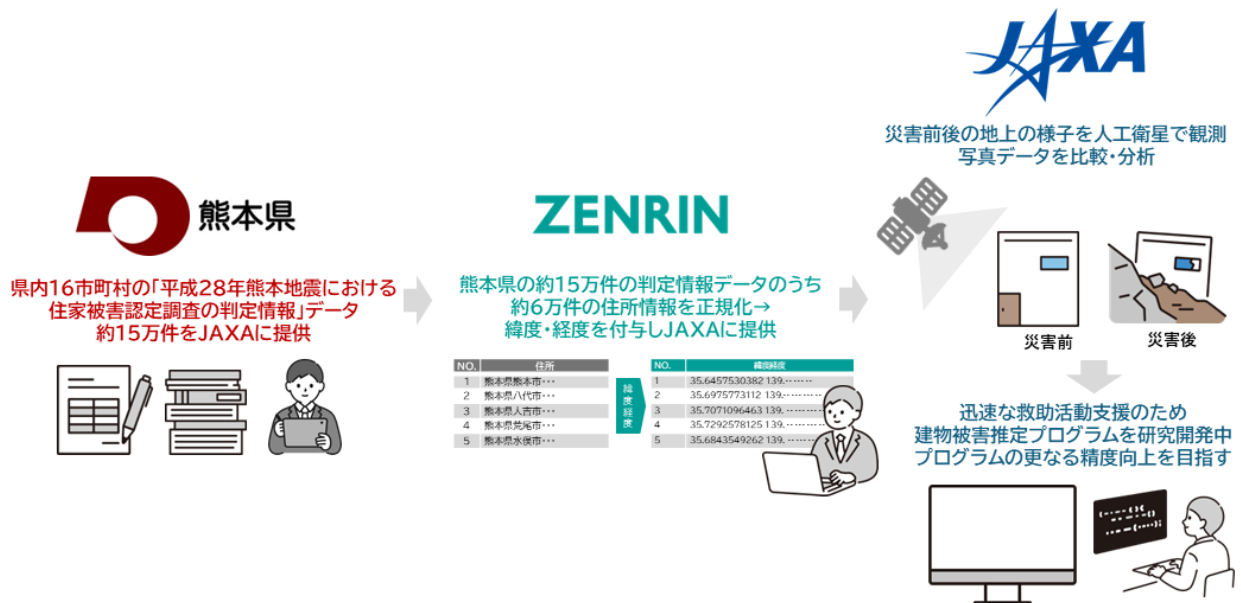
熊本県

県内16市町村の「平成28年熊本地震における住家被害認定調査の判定情報」データ約15万件をJAXAに提供

ZENRIN

熊本県の約15万件の判定情報データのうち約6万件の住所情報を正規化→緯度・経度を付与しJAXAに提供

| NO. | 住所 |
|---|---|
| 1 | 熊本県熊本市・・・ |
| 2 | 熊本県八代市・・・ |
| 3 | 熊本県人吉市・・・ |
| 4 | 熊本県荒尾市・・・ |
| 5 | 熊本県水俣市・・・ |

緯度経度

| NO. | 緯度経度 |
|---|---|
| 1 | 35.6457530382 139.・・・・・・ |
| 2 | 35.6975773112 139.・・・・・・ |
| 3 | 35.7071096463 139.・・・・・・ |
| 4 | 35.7292578125 139.・・・・・・ |
| 5 | 35.6843549262 139.・・・・・・ |

JAXA

災害前後の地上の様子を人工衛星で観測写真データを比較・分析

災害前

災害後

迅速な救助活動支援のため建物被害推定プログラムを研究開発中プログラムの更なる精度向上を目指す